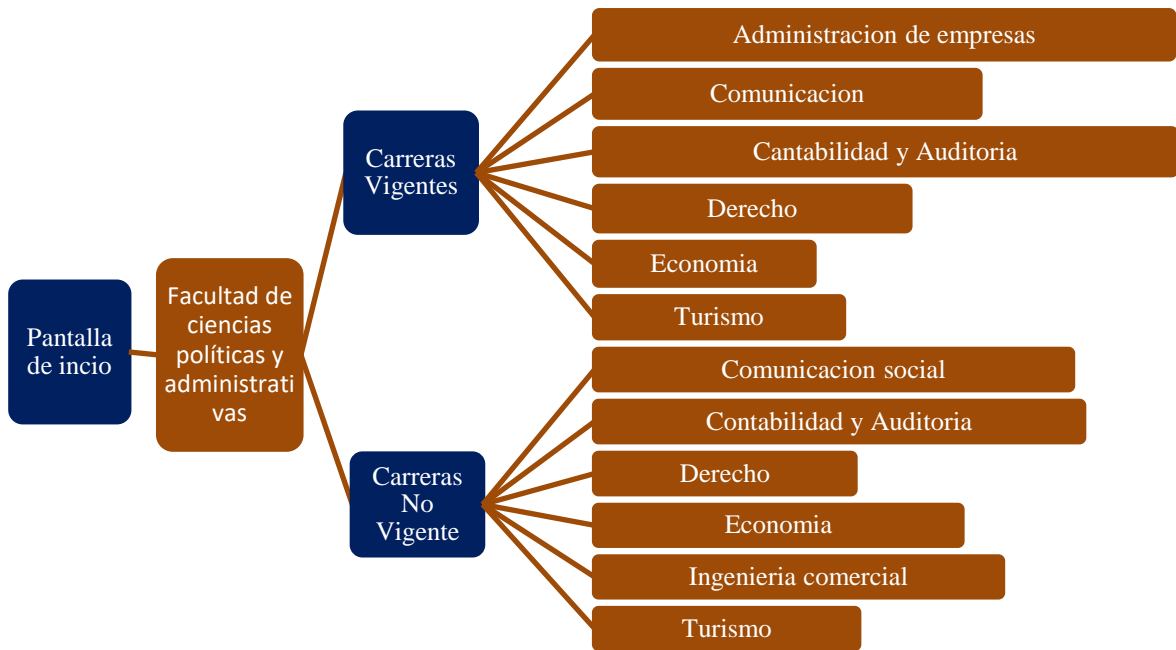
Pantalla de incio

Facultad de ciencias políticas y administrativas

Carreras Vigentes

Administracion de empresas

Comunicacion

Cantabilidad y Auditoria

Derecho

Economia

Turismo

Carreras No Vigente

Comunicacion social

Contabilidad y Auditoria

Derecho

Economia

Ingenieria comercial

Turismo